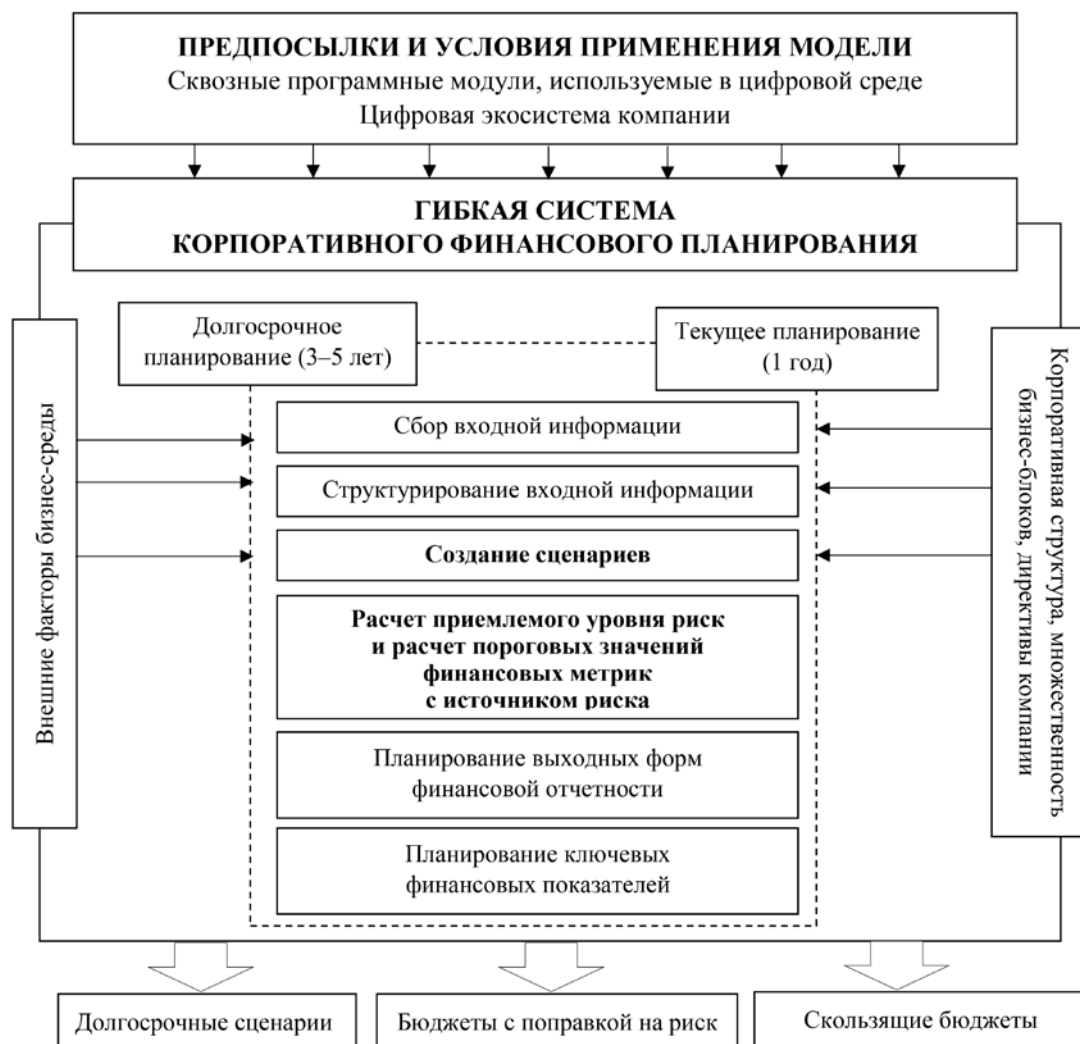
ПРЕДПОСЫЛКИ И УСЛОВИЯ ПРИМЕНЕНИЯ МОДЕЛИ
Сквозные программные модули, используемые в цифровой среде
Цифровая экосистема компании

ГИБКАЯ СИСТЕМА
КОРПОРАТИВНОГО ФИНАНСОВОГО ПЛАНИРОВАНИЯ

Внешние факторы бизнес-среды

Долгосрочное планирование (3–5 лет)

Текущее планирование (1 год)

Корпоративная структура, множественность бизнес-блоков, директивы компании

Сбор входной информации

Структурирование входной информации

Создание сценариев

Расчет приемлемого уровня риск и расчет пороговых значений финансовых метрик с источником риска

Планирование выходных форм финансовой отчетности

Планирование ключевых финансовых показателей

Долгосрочные сценарии

Бюджеты с поправкой на риск

Скользящие бюджеты